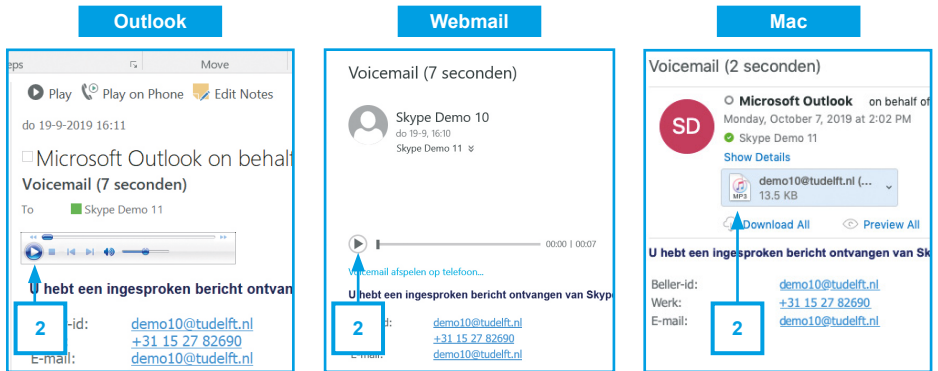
Outlook

eps
Move

Play
Play on Phone
Edit Notes

do 19-9-2019 16:11

Microsoft Outlook on behalf

Voicemail (7 seconden)

To
Skype Demo 11

U hebt een ingesproken bericht ontvang

2

-id:
demo10@tudelft.nl
+31 15 27 82690
E-mail:
demo10@tudelft.nl

Webmail

Voicemail (7 seconden)

Skype Demo 10
do 19-9, 16:10
Skype Demo 11

00:00 | 00:07

Voicemail afspelen op telefoon...

U hebt een ingesproken bericht ontvangen van Skype

2

demo10@tudelft.nl
+31 15 27 82690
demo10@tudelft.nl

Mac

Voicemail (2 seconden)

SD
Microsoft Outlook on behalf of
Monday, October 7, 2019 at 2:02 PM
Skype Demo 11
Show Details

MP3
demo10@tudelft.nl (...
13.5 KB

Download All
Preview All

U hebt een ingesproken bericht ontvangen van Sk

Beller-id:
demo10@tudelft.nl
Werk:
+31 15 27 82690
E-mail:
demo10@tudelft.nl

2